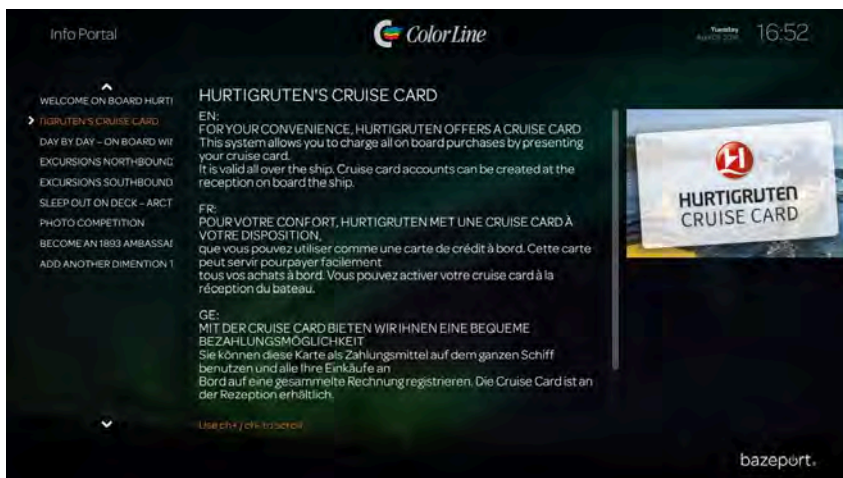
Info Portal

ColorLine

Tuesday
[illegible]

16:52

WELCOME ON BOARD HURTI
HURTIGRUTEN'S CRUISE CARD
DAY BY DAY – ON BOARD WI
EXCURSIONS NORTHBOUND
EXCURSIONS SOUTHBOUND
SLEEP OUT ON DECK – ARCT
PHOTO COMPETITION
BECOME AN 1893 AMBASSA
ADD ANOTHER DIMENTION T

HURTIGRUTEN'S CRUISE CARD

EN:
FOR YOUR CONVENIENCE, HURTIGRUTEN OFFERS A CRUISE CARD
This system allows you to charge all on board purchases by presenting your cruise card.
It is valid all over the ship. Cruise card accounts can be created at the reception on board the ship.

FR:
POUR VOTRE CONFORT, HURTIGRUTEN MET UNE CRUISE CARD À VOTRE DISPOSITION,
que vous pouvez utiliser comme une carte de crédit à bord. Cette carte peut servir pourpayer facilement
tous vos achats à bord. Vous pouvez activer votre cruise card à la réception du bateau.

GE:
MIT DER CRUISE CARD BIETEN WIR IHNEN EINE BEQUEME BEZAHLUNGSMÖGLICHKEIT
Sie können diese Karte als Zahlungsmittel auf dem ganzen Schiff benutzen und alle Ihre Einkäufe an
Bord auf eine gesammelte Rechnung registrieren. Die Cruise Card ist an der Rezeption erhältlich.

Use ch+ / ch- to scroll

HURTIGRUTEN
CRUISE CARD

bazeport.